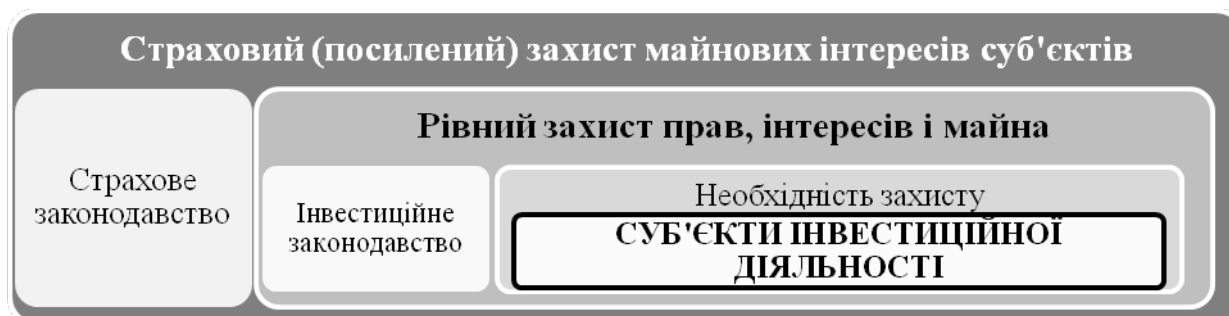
Страховий (посилений) захист майнових інтересів суб'єктів

Страхове законодавство

Рівний захист прав, інтересів і майна

Інвестиційне законодавство

Необхідність захисту

СУБ'ЄКТИ ІНВЕСТИЦІЙНОЇ ДІЯЛЬНОСТІ